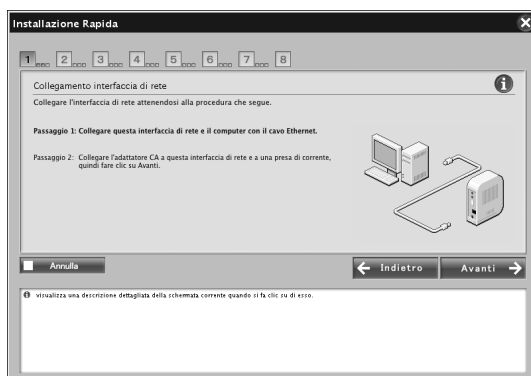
Installazione Rapida

1 2 3 4 5 6 7 8

Collegamento interfaccia di rete

Collegare l'interfaccia di rete attenendosi alla procedura che segue.

Passaggio 1: Collegare questa interfaccia di rete e il computer con il cavo Ethernet.

Passaggio 2: Collegare l'adattatore CA a questa interfaccia di rete e a una presa di corrente, quindi fare clic su Avanti.

Annulla

Indietro

Avanti

visualizza una descrizione dettagliata della schermata corrente quando si fa clic su di esso.